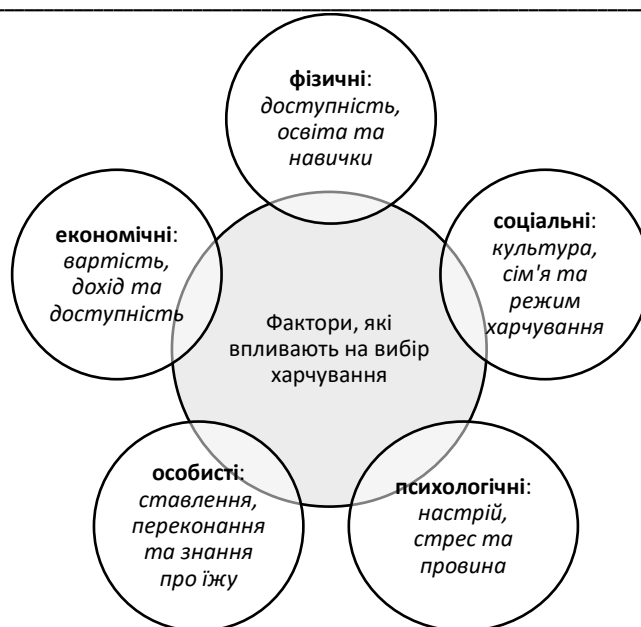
**фізичні**: *доступність, освіта та навички*

**економічні**: *вартість, дохід та доступність*

**соціальні**: *культура, сім'я та режим харчування*

Фактори, які впливають на вибір харчування

**особисті**: *ставлення, переконання та знання про їжу*

**психологічні**: *настрій, стрес та провина*